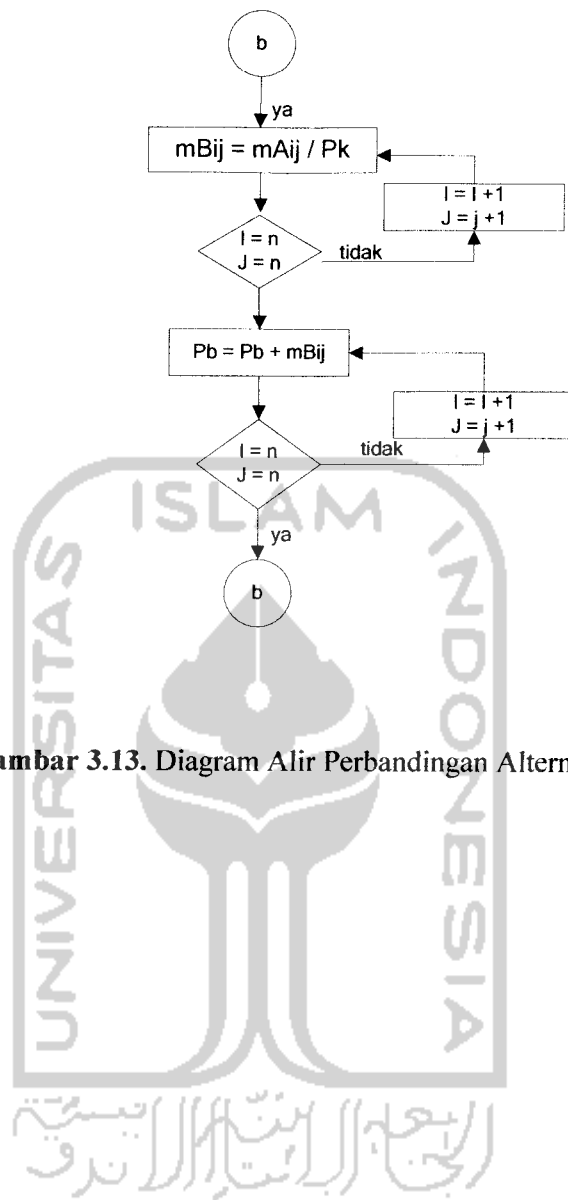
b

ya

mBij = mAij / Pk

I = I +1
J = j +1

I = n
J = n

tidak

Pb = Pb + mBij

I = I +1
J = j +1

I = n
J = n

tidak

ya

b

ambar 3.13. Diagram Alir Perbandingan Altern

ISLAM

UNIVERSITAS

INDONESIA